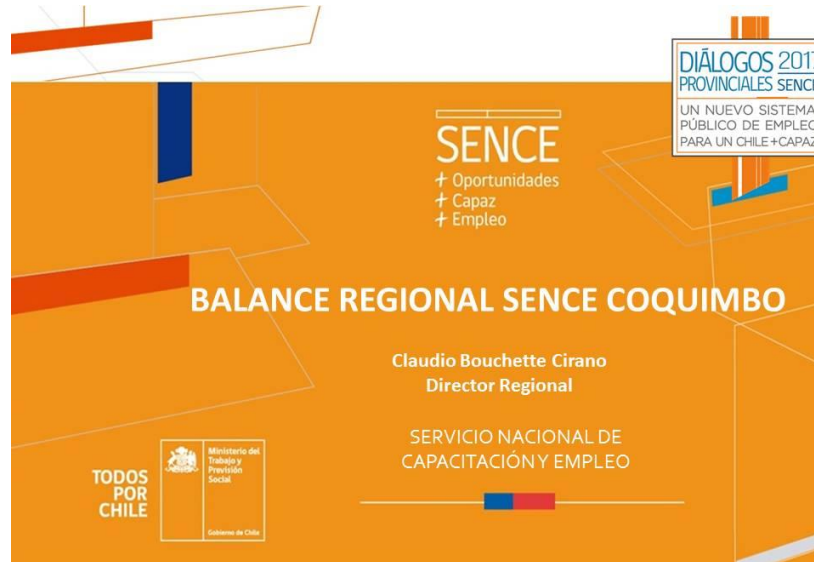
DIÁLOGOS 201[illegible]
PROVINCIALES SENC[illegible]
UN NUEVO SISTEMA
PÚBLICO DE EMPLEO
PARA UN CHILE+CAPAZ

SENCE
+ Oportunidades
+ Capaz
+ Empleo

BALANCE REGIONAL SENCE COQUIMBO

Claudio Bouchette Cirano
Director Regional

SERVICIO NACIONAL DE CAPACITACIÓN Y EMPLEO

TODOS POR CHILE

Ministerio del Trabajo y Previsión Social

Gobierno de Chile